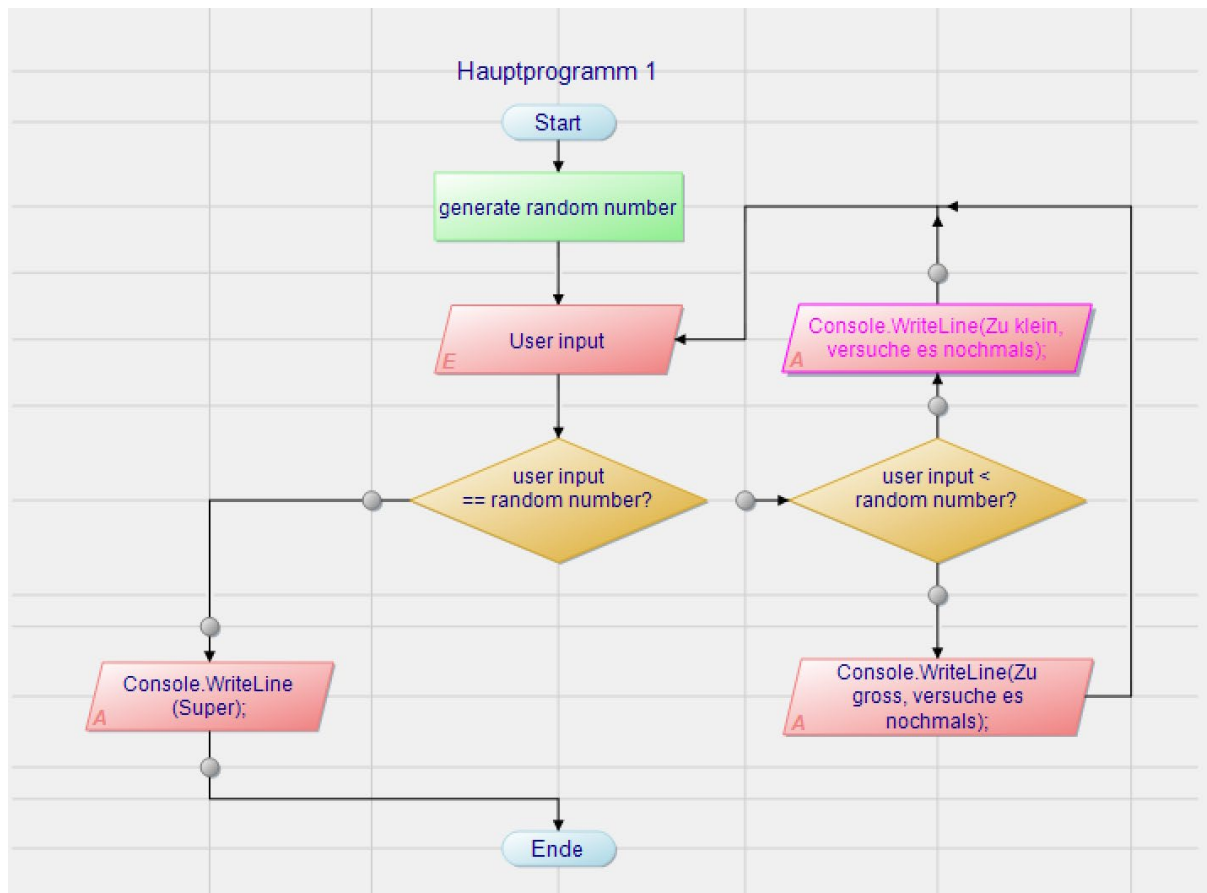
Hauptprogramm 1

Start

generate random number

User input

E

user input == random number?

user input < random number?

Console.WriteLine(Zu klein, versuche es nochmals);

A

Console.WriteLine (Super);

A

Console.WriteLine(Zu gross, versuche es nochmals);

A

Ende